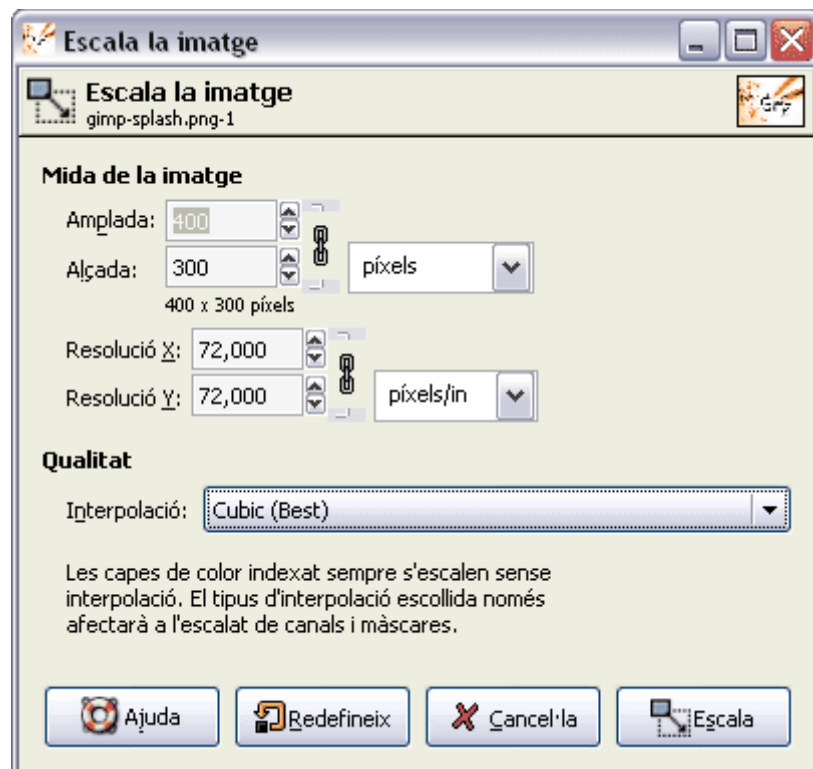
Escala la imatge

Escala la imatge
gimp-splash.png-1

Mida de la imatge

Amplada: 400
Alçada: 300 píxels
400 x 300 píxels

Resolució X: 72,000
Resolució Y: 72,000 píxels/in

Qualitat

Interpolació: Cubic (Best)

Les capes de color indexat sempre s'escalen sense interpolació. El tipus d'interpolació escollida només afectarà a l'escalat de canals i màscares.

Ajuda
Redefineix
Cancel·la
Escala